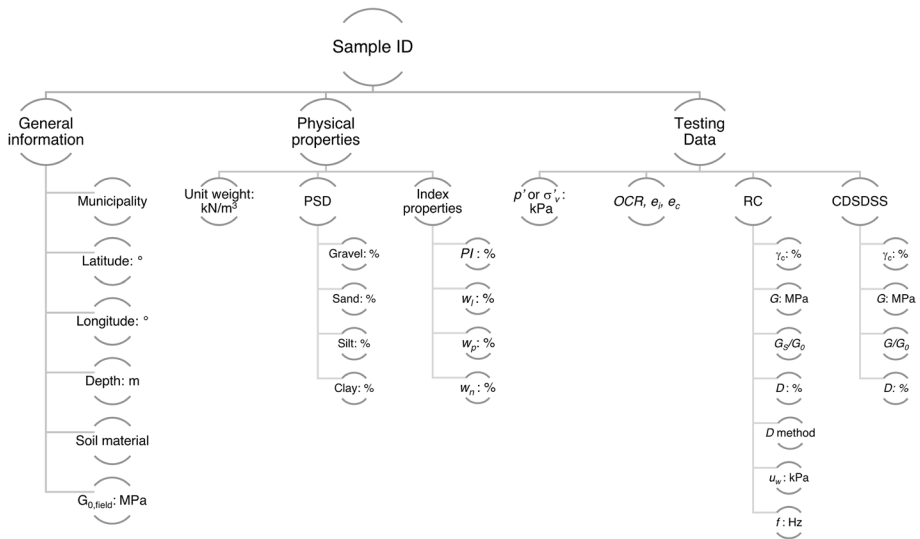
Sample ID

General information

Municipality

Latitude: °

Longitude: °

Depth: m

Soil material

$G_{0,field}$: MPa

Physical properties

Unit weight: kN/m$^3$

PSD

Gravel: %

Sand: %

Silt: %

Clay: %

Index properties

$PI$ : %

$w_l$ : %

$w_p$ : %

$w_n$ : %

Testing Data

$p'$ or $\sigma'_v$ : kPa

$OCR$, $e_i$, $e_c$

RC

$\gamma_c$: %

$G$: MPa

$G_S/G_0$

$D$ : %

$D$ method

$u_w$ : kPa

$f$ : Hz

CDSDSS

$\gamma_c$: %

$G$: MPa

$G/G_0$

$D$: %